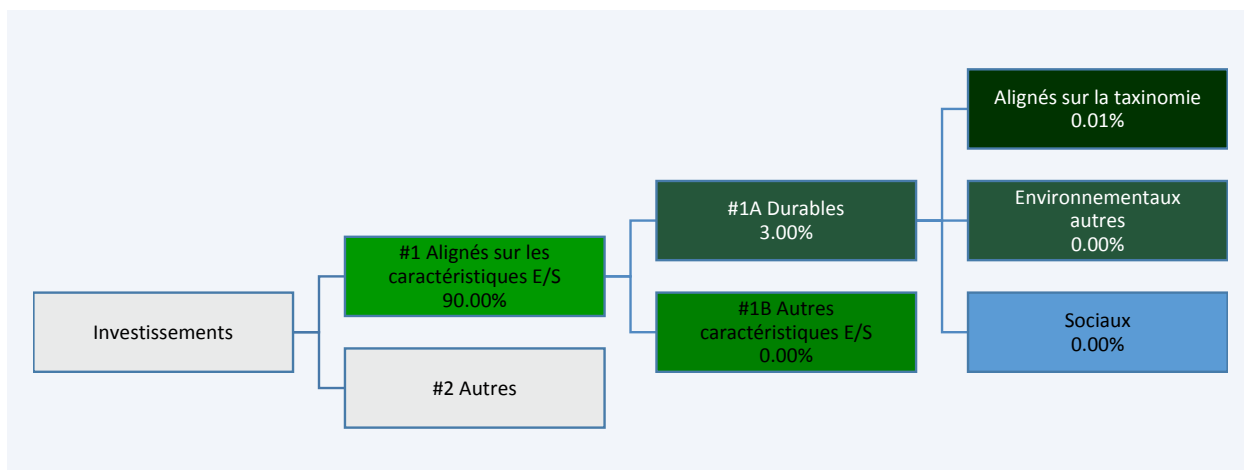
Investissements

#1 Alignés sur les caractéristiques E/S
90.00%

#2 Autres

#1A Durables
3.00%

#1B Autres caractéristiques E/S
0.00%

Alignés sur la taxinomie
0.01%

Environnementaux autres
0.00%

Sociaux
0.00%